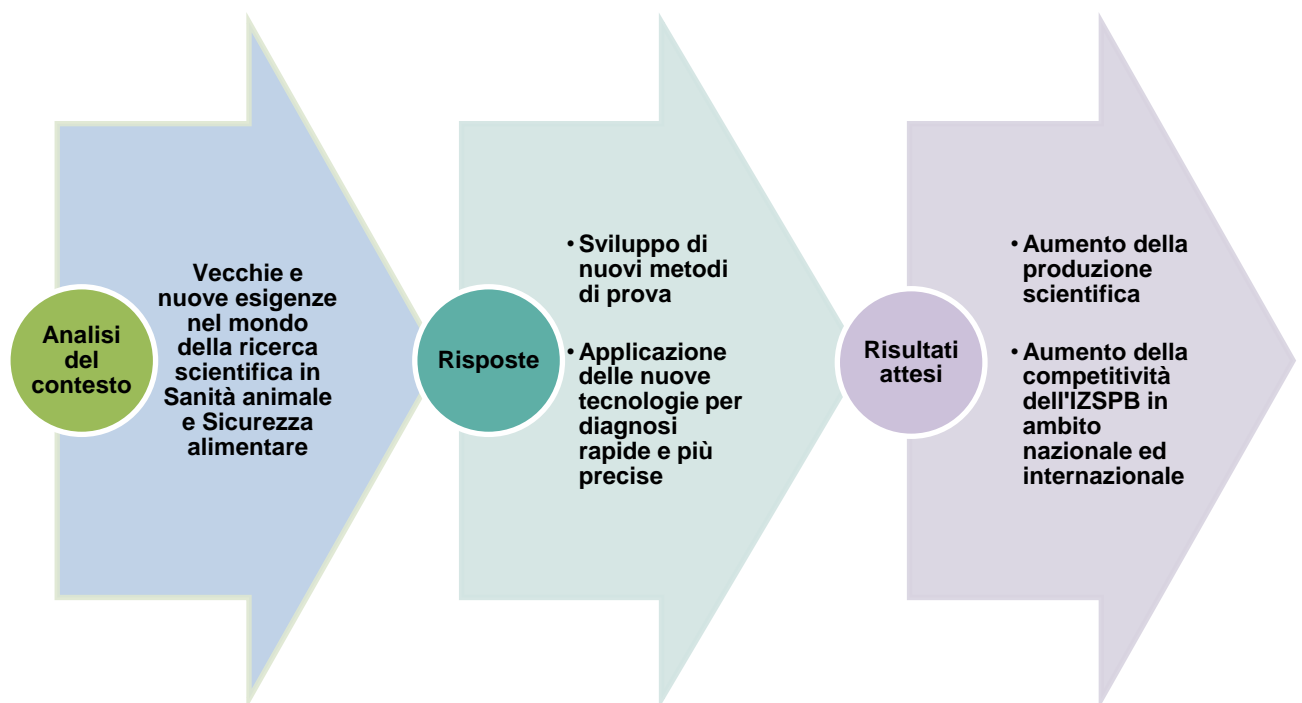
Analisi del contesto

Vecchie e nuove esigenze nel mondo della ricerca scientifica in Sanità animale e Sicurezza alimentare

Risposte

• Sviluppo di nuovi metodi di prova
• Applicazione delle nuove tecnologie per diagnosi rapide e più precise

Risultati attesi

• Aumento della produzione scientifica
• Aumento della competitività dell'IZSPB in ambito nazionale ed internazionale